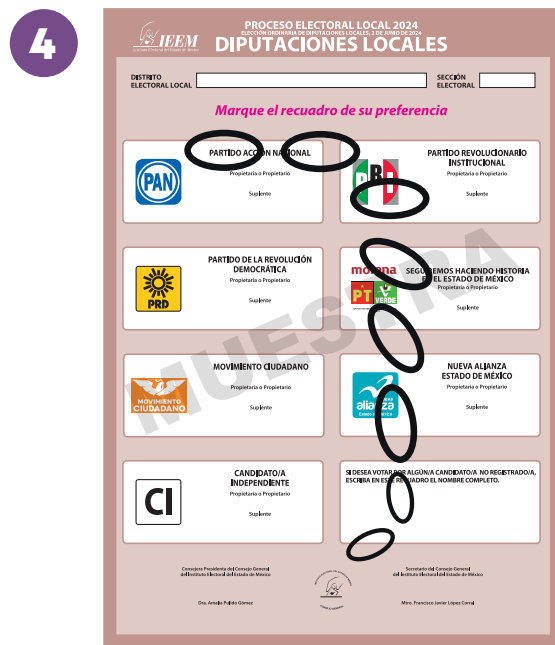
4

IEEM
Instituto Electoral del Estado de México

PROCESO ELECTORAL LOCAL 2024
ELECCIÓN ORDINARIA DE DIPUTACIONES LOCALES, 2 DE JUNIO DE 2024
DIPUTACIONES LOCALES

DISTRITO ELECTORAL LOCAL

SECCIÓN ELECTORAL

Marque el recuadro de su preferencia

PAN
PARTIDO ACCIÓN NACIONAL
Propietaria o Propietario
Suplente

PRI
PARTIDO REVOLUCIONARIO INSTITUCIONAL
Propietaria o Propietario
Suplente

PRD
PARTIDO DE LA REVOLUCIÓN DEMOCRÁTICA
Propietaria o Propietario
Suplente

morena PT VERDE
SIGAMOS HACIENDO HISTORIA EN EL ESTADO DE MÉXICO
Propietaria o Propietario
Suplente

MOVIMIENTO CIUDADANO
MOVIMIENTO CIUDADANO
Propietaria o Propietario
Suplente

nueva alianza Estado de México
NUEVA ALIANZA ESTADO DE MÉXICO
Propietaria o Propietario
Suplente

CI
CANDIDATO/A INDEPENDIENTE
Propietaria o Propietario
Suplente

SI DESEA VOTAR POR ALGÚN/A CANDIDATO/A NO REGISTRADO/A, ESCRIBA EN ESTE RECUADRO EL NOMBRE COMPLETO.

MUESTRA

Consejera Presidenta del Consejo General del Instituto Electoral del Estado de México
Dra. Amalia Pulido Gómez

Secretario del Consejo General del Instituto Electoral del Estado de México
Mtro. Francisco Javier López Corral